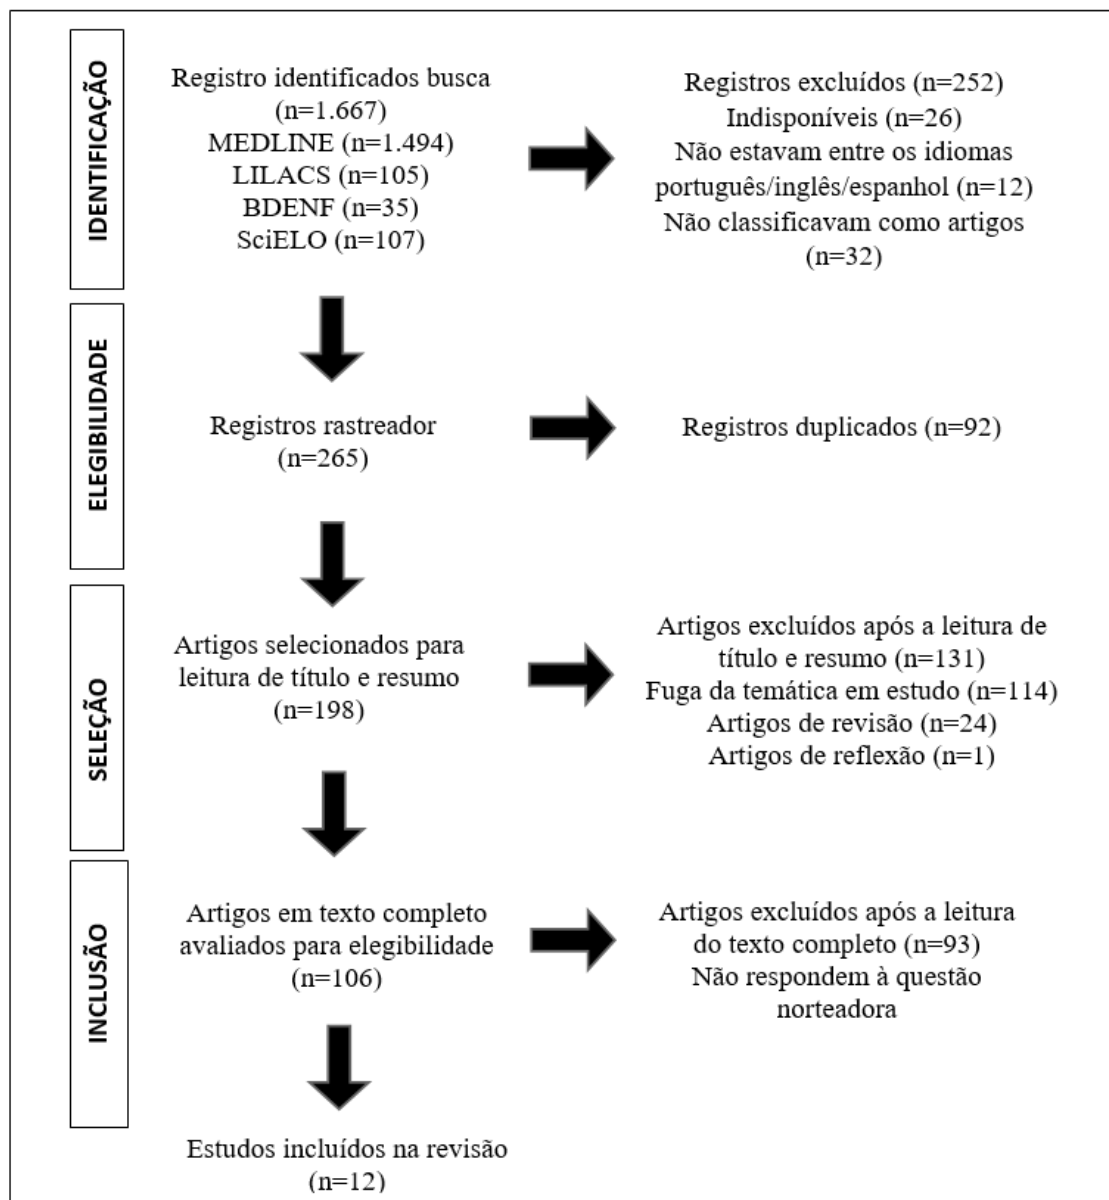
IDENTIFICAÇÃO

Registro identificados busca (n=1.667)
MEDLINE (n=1.494)
LILACS (n=105)
BDENF (n=35)
SciELO (n=107)

Registros excluídos (n=252)
Indisponíveis (n=26)
Não estavam entre os idiomas português/inglês/espanhol (n=12)
Não classificavam como artigos (n=32)

ELEGIBILIDADE

Registros rastreador (n=265)

Registros duplicados (n=92)

SELEÇÃO

Artigos selecionados para leitura de título e resumo (n=198)

Artigos excluídos após a leitura de título e resumo (n=131)
Fuga da temática em estudo (n=114)
Artigos de revisão (n=24)
Artigos de reflexão (n=1)

INCLUSÃO

Artigos em texto completo avaliados para elegibilidade (n=106)

Artigos excluídos após a leitura do texto completo (n=93)
Não respondem à questão norteadora

Estudos incluídos na revisão (n=12)